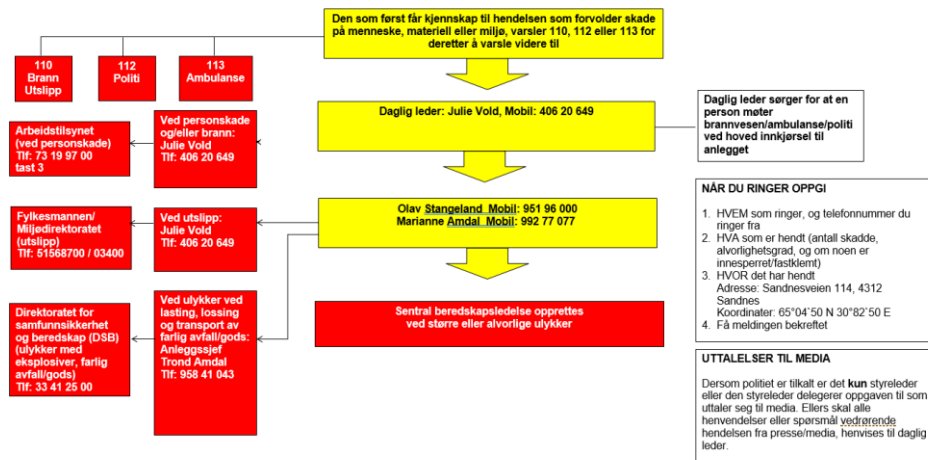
Den som først får kjennskap til hendelsen som forvolder skade på menneske, materiell eller miljø, varsler 110, 112 eller 113 for deretter å varsle videre til

110
Brann
Utslipp

112
Politi

113
Ambulanse

Daglig leder: Julie Vold, Mobil: 406 20 649

Daglig leder sørger for at en person møter brannvesen/ambulanse/politi ved hoved innkjørsel til anlegget

Arbeidstilsynet (ved personskade)
Tlf: 73 19 97 00
tast 3

Ved personskade og/eller brann:
Julie Vold
Tlf: 406 20 649

Olav Stangeland Mobil: 951 96 000
Marianne Amdal Mobil: 992 77 077

NÅR DU RINGER OPPGI

1. HVEM som ringer, og telefonnummer du ringer fra
2. HVA som er hendt (antall skadde, alvorlighetsgrad, og om noen er innesperret/fastklemt)
3. HVOR det har hendt
Adresse: Sandnesveien 114, 4312 Sandnes
Koordinater: 65°04'50 N 30°82'50 E
4. Få meldingen bekreftet

Fylkesmannen/ Miljødirektoratet (utslipp)
Tlf: 51568700 / 03400

Ved utslipp:
Julie Vold
Tlf: 406 20 649

Sentral beredskapsledelse opprettes ved større eller alvorlige ulykker

Direktoratet for samfunnssikkerhet og beredskap (DSB) (ulykker med eksplosiver, farlig avfall/gods)
Tlf: 33 41 25 00

Ved ulykker ved lasting, lossing og transport av farlig avfall/gods:
Anleggssjef
Trond Amdal
Tlf: 958 41 043

UTTALELSER TIL MEDIA

Dersom politiet er tilkalt er det kun styreleder eller den styreleder delegerer oppgaven til som uttaler seg til media. Ellers skal alle henvendelser eller spørsmål vedrørende hendelsen fra presse/media, henvises til daglig leder.